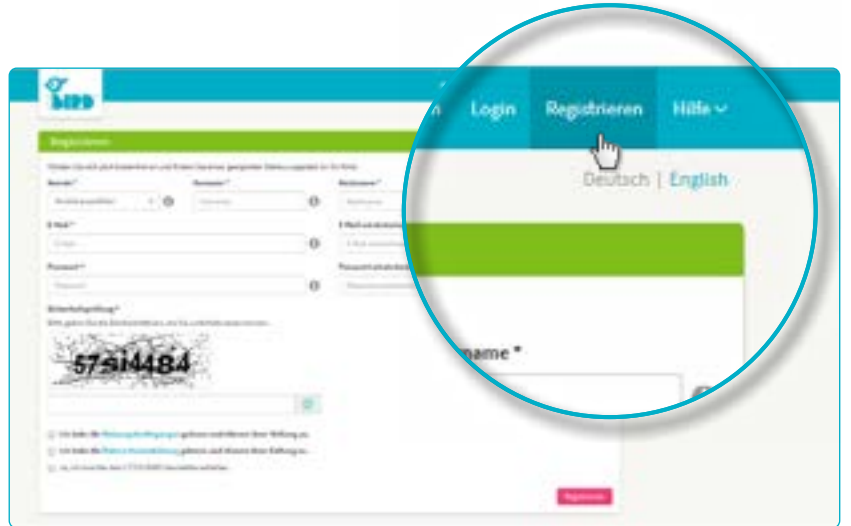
BIRD

Login Registrieren Hilfe

Deutsch | English

Registrieren

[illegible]

Anrede* Vorname* Nachname*

E-Mail* E-Mail wiederholen*

Passwort* Passwort wiederholen*

Sicherheitsprüfung*

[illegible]

57si4484

name *

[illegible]

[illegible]

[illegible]

Registrieren